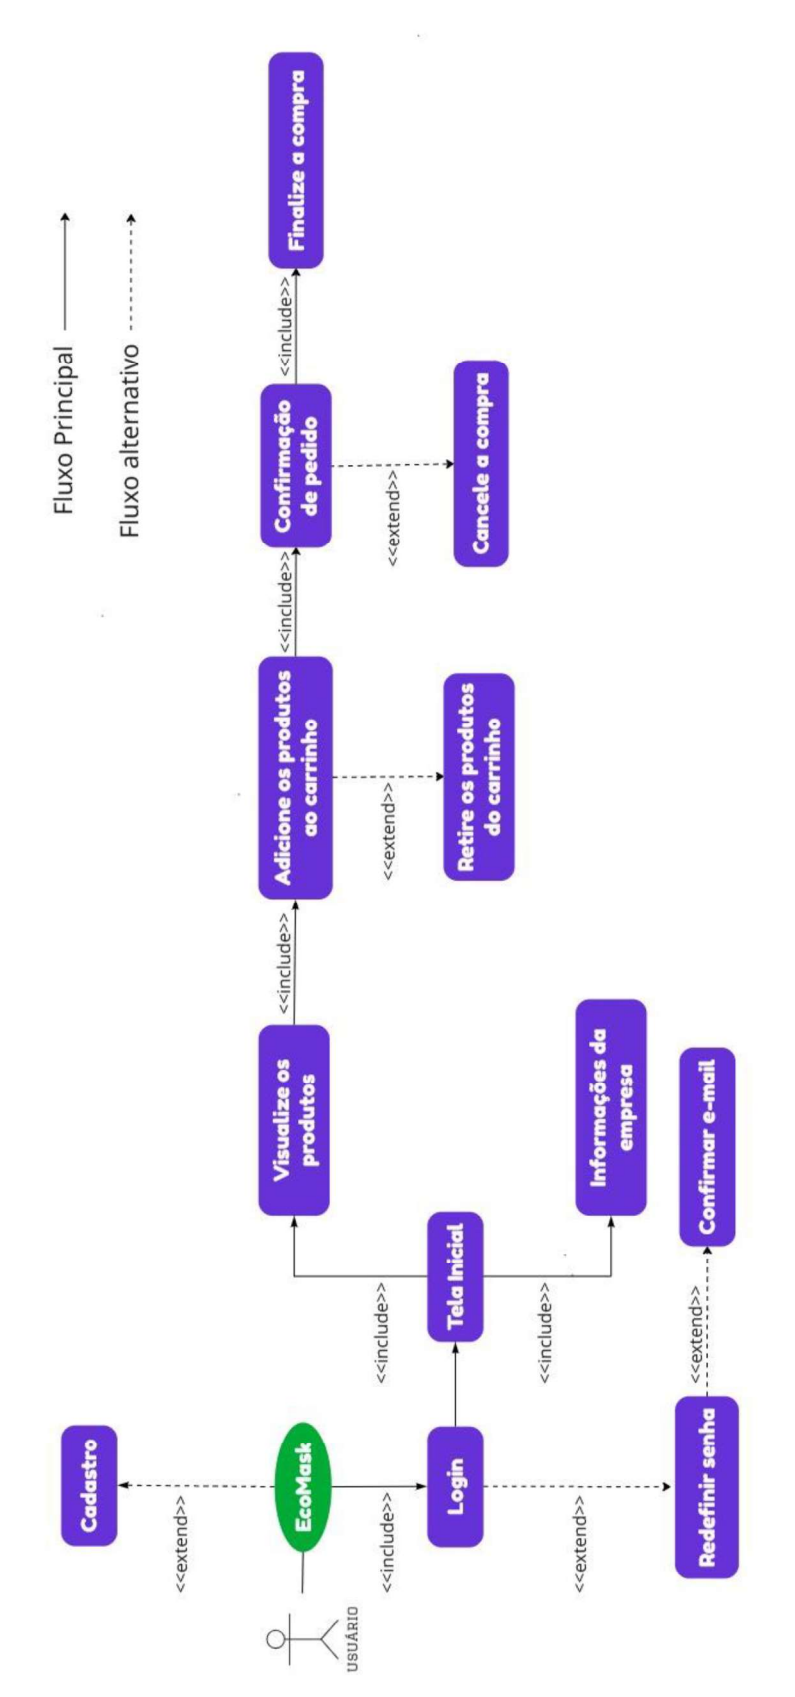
Fluxo Principal

Fluxo alternativo

USUÁRIO

EcoMask

<<extend>>

Cadastro

<<include>>

Login

<<extend>>

Redefinir senha

<<extend>>

Confirmar e-mail

Tela Inicial

<<include>>

<<include>>

Visualize os produtos

Informações da empresa

<<include>>

Adicione os produtos ao carrinho

<<extend>>

Retire os produtos do carrinho

<<include>>

Confirmação de pedido

<<extend>>

Cancele a compra

<<include>>

Finalize a compra